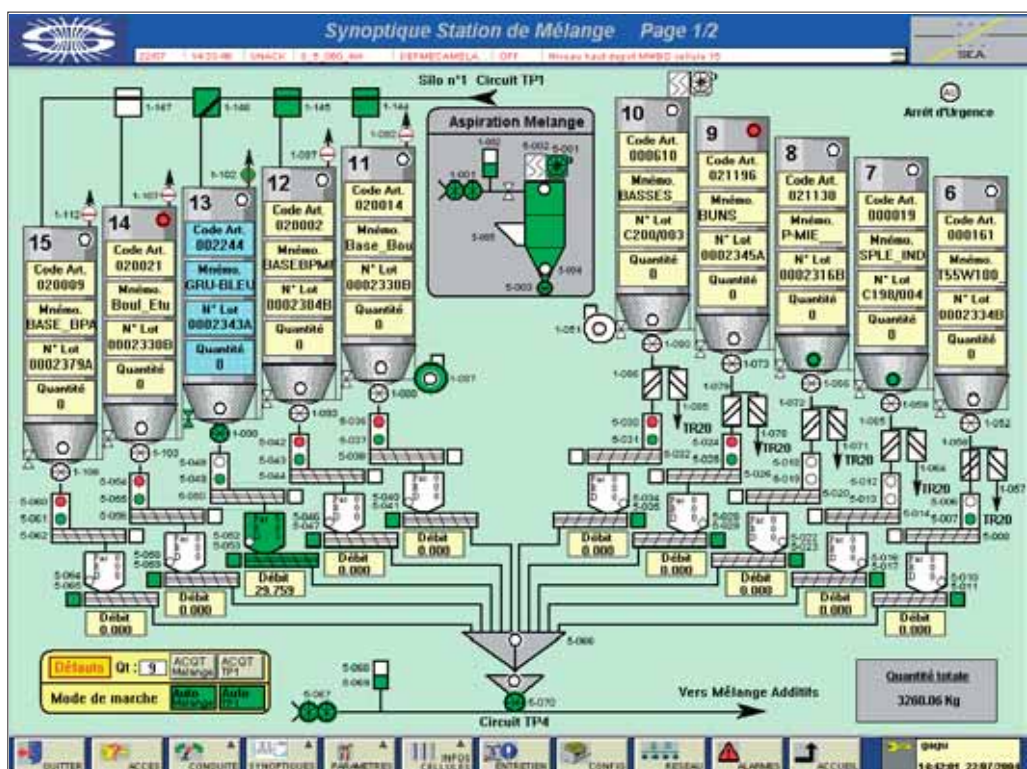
Synoptique Station de Mélange Page 1/2

22457 14:20:46 UNACK 5_5_060_AH DEFMECAMELA OFF Niveau haut dopot MWBO cellule 15

SEA

Silo n°1 Circuit TP1

Arrêt d'Urgence

Aspiration Melange

15
Code Art. 020009
Mnémo. BASE_BPA
N° Lot 0002379A
Quantité 0

14
Code Art. 020021
Mnémo. Boul_Etu
N° Lot 0002330B
Quantité 0

13
Code Art. 002244
Mnémo. GRU-BLEU
N° Lot 0002343A
Quantité 0

12
Code Art. 020002
Mnémo. BASEBPMI
N° Lot 0002384B
Quantité 0

11
Code Art. 020014
Mnémo. Base_Bou
N° Lot 0002330B
Quantité 0

10
Code Art. 000610
Mnémo. BASSES
N° Lot C200/003
Quantité 0

9
Code Art. 021196
Mnémo. BUNS
N° Lot 0002345A
Quantité 0

8
Code Art. 021130
Mnémo. P-MIE
N° Lot 0002316B
Quantité 0

7
Code Art. 000019
Mnémo. SPLE_IND
N° Lot C198/004
Quantité 0

6
Code Art. 000161
Mnémo. T55W100
N° Lot 0002334B
Quantité 0

TR20 TR20 TR20 TR20 TR20

Débit 29.759
Débit 0.000
Débit 0.000
Débit 0.000
Débit 0.000
Débit 0.000
Débit 0.000
Débit 0.000
Débit 0.000
Débit 0.000
Débit 0.000

Défauts Qt: 9 ACQT Melange ACQT TP1
Mode de marche Auto Melange Auto TP1

Quantité totale
3260.06 Kg

Vers Mélange Additifs

Circuit TP4

QUITTER ACCES CONDUITE SYNOPTIQUES PARAMETRES INFOS CELLULES ENTRETIEN CONFIG RESEAU ALARMES ACCUEIL gagu 14:42:01 22/07/2004